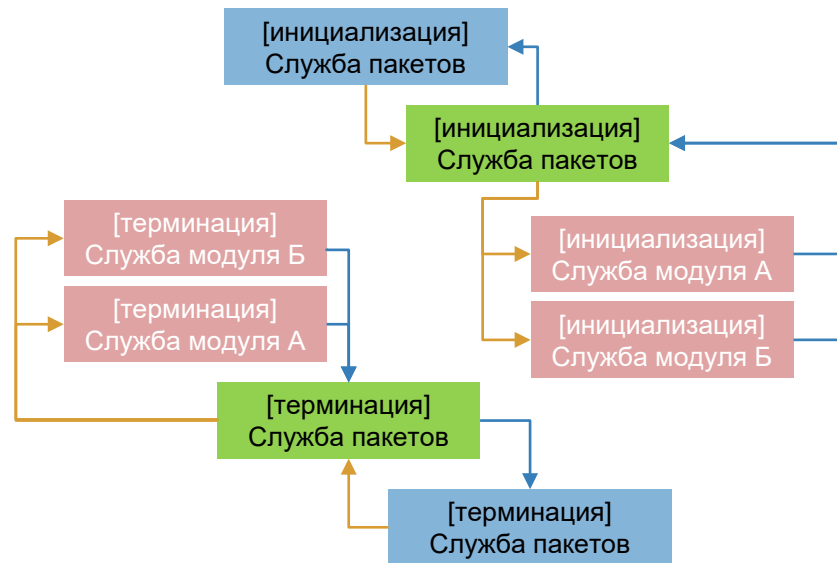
[инициализация]
Служба пакетов

[инициализация]
Служба пакетов

[терминация]
Служба модуля Б

[терминация]
Служба модуля А

[инициализация]
Служба модуля А

[инициализация]
Служба модуля Б

[терминация]
Служба пакетов

[терминация]
Служба пакетов